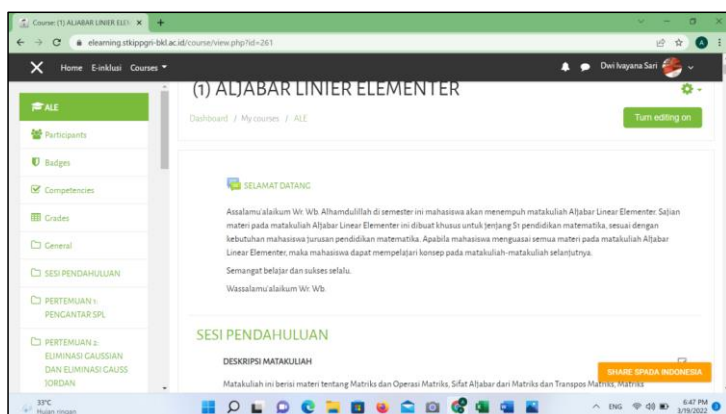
Course: (1) ALJABAR LINIER ELE ×

elearning.stkippgri-bkl.ac.id/course/view.php?id=261

Home E-inklusi Courses

Dwi Ivayana Sari

(1) ALJABAR LINIER ELEMENTER

Dashboard / My courses / ALE

Turn editing on

ALE

Participants

Badges

Competencies

Grades

General

SESI PENDAHULUAN

PERTEMUAN 1: PENGANTAR SPL

PERTEMUAN 2: ELIMINASI GAUSSIAN DAN ELIMINASI GAUSS JORDAN

SELAMAT DATANG

Assalamu'alaikum Wr. Wb. Alhamdulillah di semester ini mahasiswa akan menempuh matakuliah Aljabar Linear Elementer. Sajian materi pada matakuliah Aljabar Linear Elementer ini dibuat khusus untuk jenjang S1 pendidikan matematika, sesuai dengan kebutuhan mahasiswa jurusan pendidikan matematika. Apabila mahasiswa menguasai semua materi pada matakuliah Aljabar Linear Elementer, maka mahasiswa dapat mempelajari konsep pada matakuliah-matakuliah selanjutnya.

Semangat belajar dan sukses selalu.

Wassalamu'alaikum Wr. Wb.

SESI PENDAHULUAN

DESKRIPSI MATAKULIAH

Matakuliah ini berisi materi tentang Matriks dan Operasi Matriks, Sifat Aljabar dari Matriks dan Transpos Matriks, Matriks

SHARE SPADA INDONESIA

33°C
Hujan ringan

ENG 6:47 PM 3/19/2022